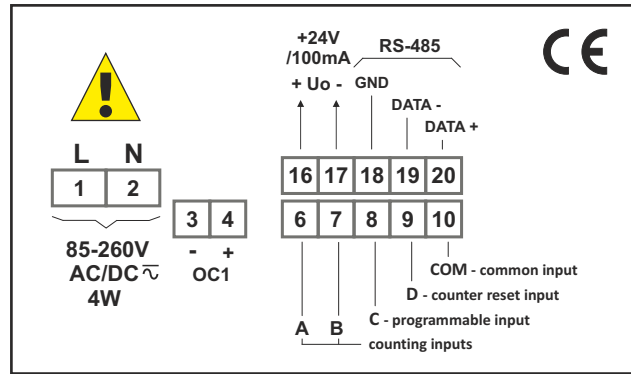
+24V
/100mA

RS-485

+ Uo -

GND

DATA -

DATA +

CE

L N

| 1 | 2 |
|---|---|

85-260V
AC/DC ~
4W

| 3 | 4 |
|---|---|

- +
OC1

| 16 | 17 | 18 | 19 | 20 |
|---|---|---|---|---|
| 6 | 7 | 8 | 9 | 10 |

COM - common input

D - counter reset input

C - programmable input

A B

counting inputs